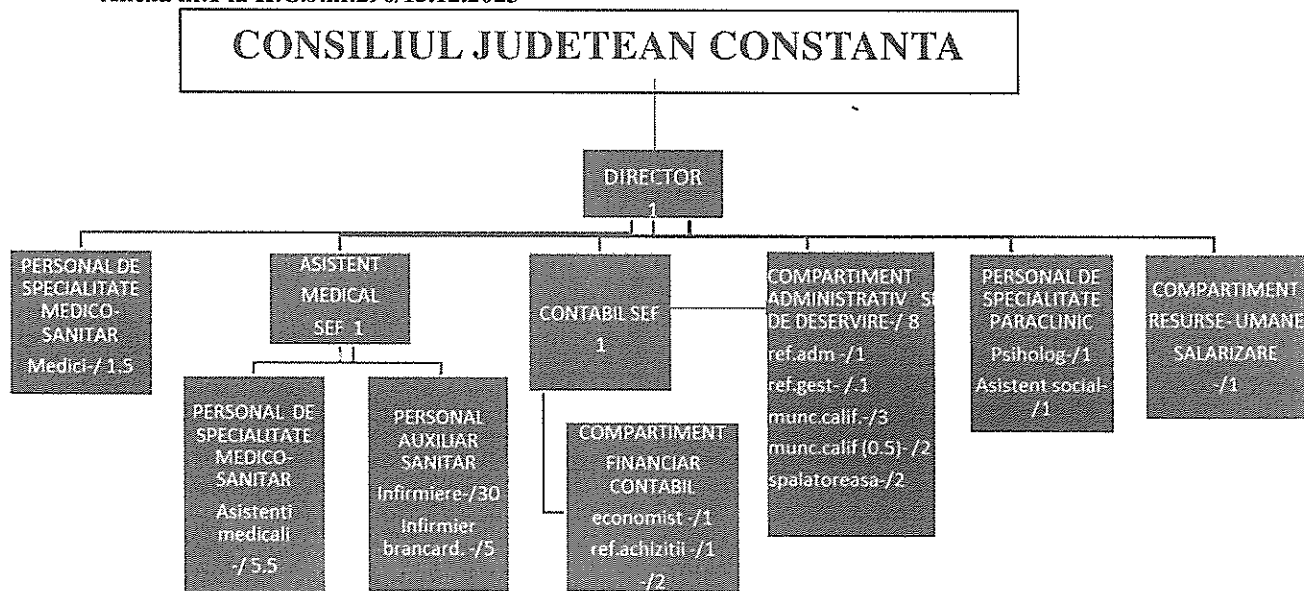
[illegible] la H.C.J.nr.296/15.12.2023

CONSILIUL JUDETEAN CONSTANTA

DIRECTOR
1

PERSONAL DE SPECIALITATE MEDICO-SANITAR
Medici-/ 1.5

ASISTENT MEDICAL SEF 1

PERSONAL DE SPECIALITATE MEDICO-SANITAR
Asistenti medicali
-/ 5.5

PERSONAL AUXILIAR SANITAR
Infirmiere-/30
Infirmier brancard. -/5

CONTABIL SEF
1

COMPARTIMENT FINANCIAR CONTABIL
economist -/1
ref.achizitii -/1
-/2

COMPARTIMENT ADMINISTRATIV SI DE DESERVIRE-/ 8
ref.adm -/1
ref.gest- /.1
munc.calif.-/3
munc.calif (0.5)- /2
spalatoreasa-/2

PERSONAL DE SPECIALITATE PARACLINIC
Psiholog-/1
Asistent social-/1

COMPARTIMENT RESURSE- UMANE SALARIZARE
-/1